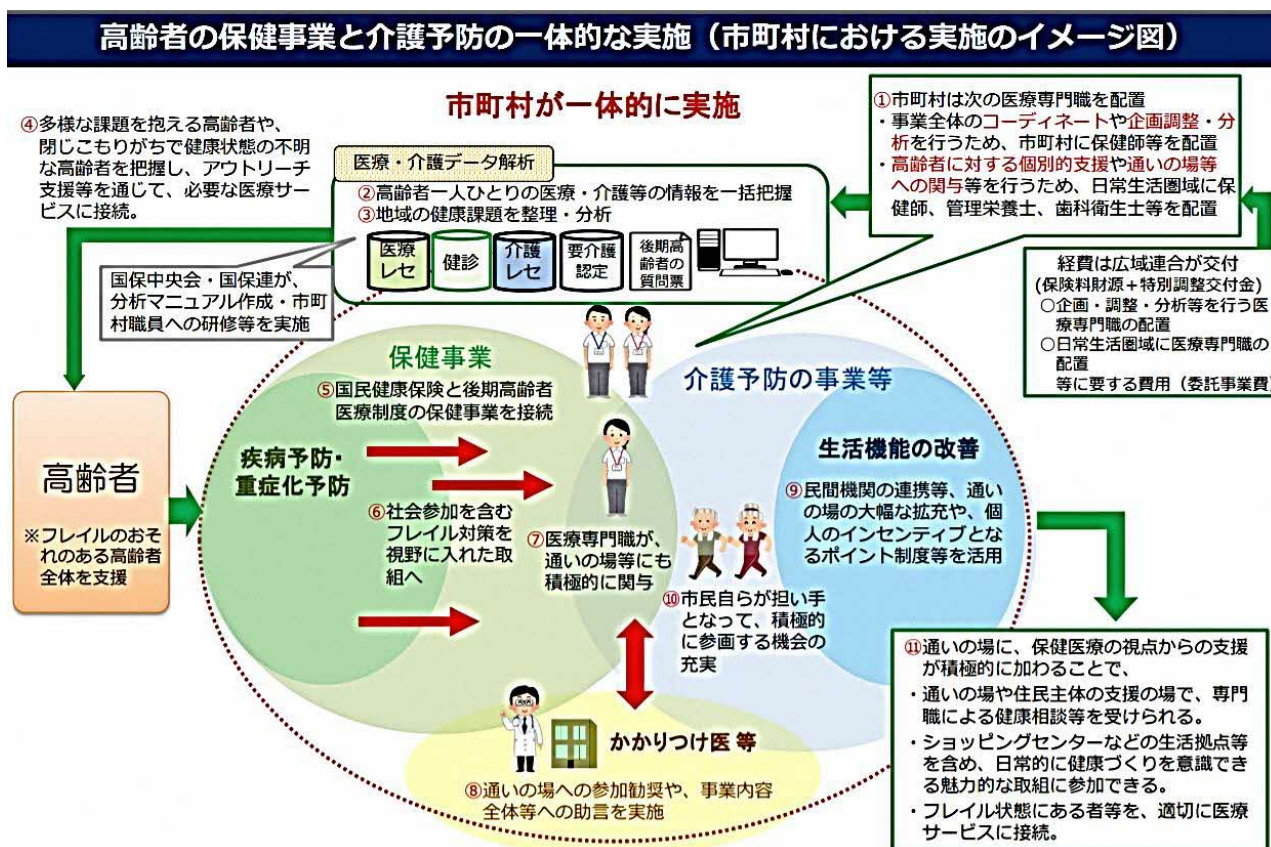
高齢者の保健事業と介護予防の一体的な実施（市町村における実施のイメージ図）

市町村が一体的に実施

④多様な課題を抱える高齢者や、閉じこもりがちで健康状態の不明な高齢者を把握し、アウトリーチ支援等を通じて、必要な医療サービスに接続。

医療・介護データ解析
②高齢者一人ひとりの医療・介護等の情報を一括把握
③地域の健康課題を整理・分析

医療レセ
健診
介護レセ
要介護認定
後期高齢者の質問票

国保中央会・国保連が、分析マニュアル作成・市町村職員への研修等を実施

①市町村は次の医療専門職を配置
・事業全体のコーディネートや企画調整・分析を行うため、市町村に保健師等を配置
・高齢者に対する個別的支援や通いの場等への関与等を行うため、日常生活圏域に保健師、管理栄養士、歯科衛生士等を配置

経費は広域連合が交付
（保険料財源＋特別調整交付金）
○企画・調整・分析等を行う医療専門職の配置
○日常生活圏域に医療専門職の配置
等に要する費用（委託事業費）

保健事業
⑤国民健康保険と後期高齢者医療制度の保健事業を接続

介護予防の事業等

高齢者
※フレイルのおそれのある高齢者全体を支援

疾病予防・重症化予防

⑥社会参加を含むフレイル対策を視野に入れた取組へ

⑦医療専門職が、通いの場等にも積極的に関与

生活機能の改善
⑨民間機関の連携等、通いの場の大幅な拡充や、個人のインセンティブとなるポイント制度等を活用

⑩市民自らが担い手となって、積極的に参画する機会の充実

かかりつけ医 等
⑧通いの場への参加勧奨や、事業内容全体等への助言を実施

⑪通いの場に、保健医療の視点からの支援が積極的に加わることで、
・通いの場や住民主体の支援の場で、専門職による健康相談等を受けられる。
・ショッピングセンターなどの生活拠点等を含め、日常的に健康づくりを意識できる魅力的な取組に参加できる。
・フレイル状態にある者等を、適切に医療サービスに接続。